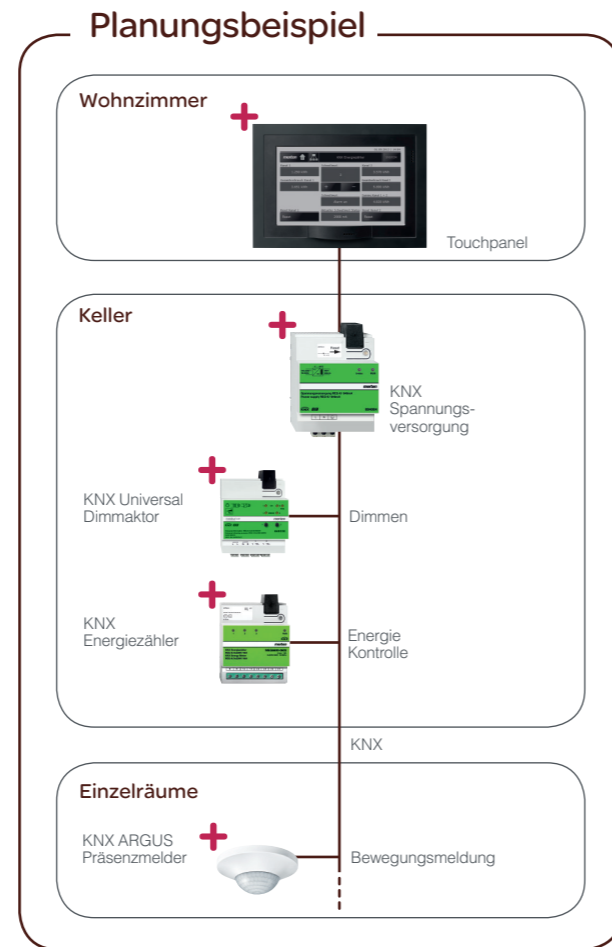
Planungsbeispiel

Wohnzimmer

Touchpanel

Keller

KNX Spannungsversorgung

KNX Universal Dimmaktor

Dimmen

KNX Energiezähler

Energie Kontrolle

KNX

Einzelräume

KNX ARGUS Präsenzmelder

Bewegungsmeldung